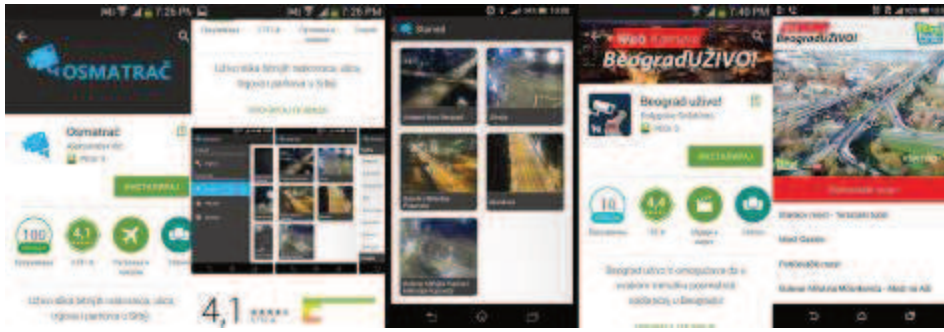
7:26 PM
7:26 PM
OSMATRAČ
Osmatrač
INSTALIRAJ
100
4,1
Uživo slike brojnih raskrsnica, ulica, trgova i parkova u Srbiji
4,1
Uživo slike brojnih raskrsnica, ulica, trgova i parkova u Srbiji
Starred
7:40 PM
Web Kamere
BeogradUŽIVO!
Beograd uživo!
INSTALIRAJ
10
4,4
BeogradUŽIVO!
Brankov most
Most Gazela
Pančevački most
Bulevar Mihaila Mihajla Pupina